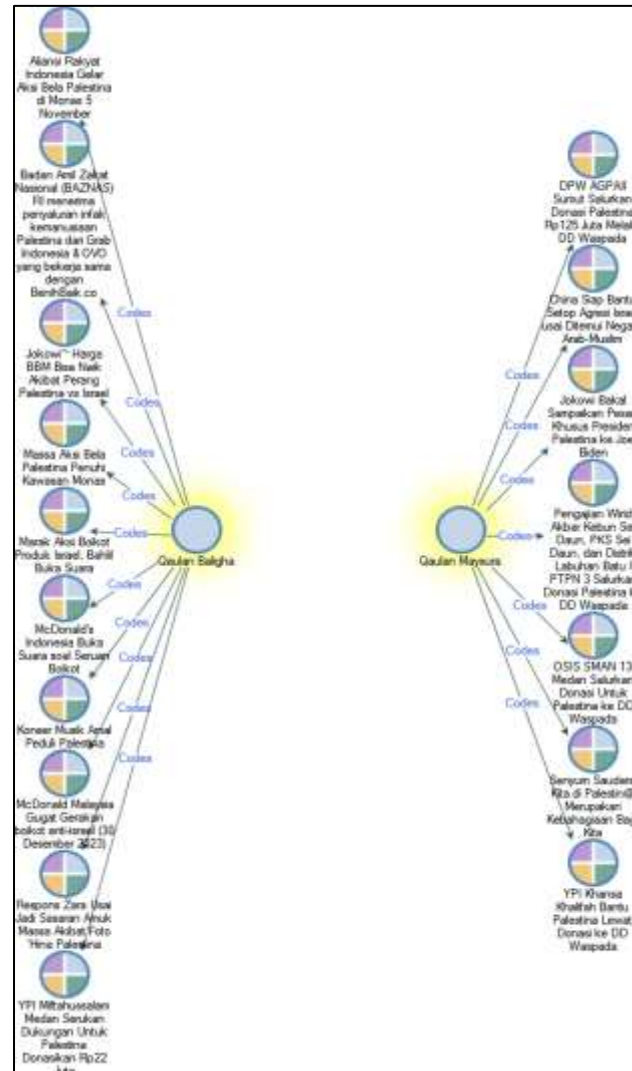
Aliansi Rakyat Indonesia Gelar Aksi Bela Palestina di Monas 5 November

Badan Amil Zakat Nasional (BAZNAS) RI menerima penyaluran infak kemanusiaan Palestina dari Grab Indonesia & OVO yang bekerja sama dengan BenihBaik.co

Jokowi~ Harga BBM Bisa Naik Akibat Perang Palestina vs Israel

Massa Aksi Bela Palestina Penuhi Kawasan Monas

Marak Aksi Boikot Produk Israel, Bahlil Buka Suara

McDonald's Indonesia Buka Suara soal Seruan Boikot

Konser Musik Amal Peduli Palestina

McDonald Malaysia Gugat Gerakan boikot anti-israel (30 Desember 2023)

Respons Zara Usai Jadi Sasaran Amuk Massa Akibat Foto 'Hina Palestina

YPI Miftahussalam Medan Serukan Dukungan Untuk Palestina Donasikan Rp22 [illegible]

Codes
Codes
Codes
Codes
Codes
Codes
Codes
Codes
Codes
Codes

Qaulan Baligha

Qaulan Maysura

Codes
Codes
Codes
Codes
Codes
Codes
Codes

DPW AGPAII Sumut Salurkan Donasi Palestina Rp125 Juta Melal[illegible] DD Waspada

China Siap Bantu Setop Agresi Israel usai Ditemui Nega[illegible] Arab-Muslim

Jokowi Bakal Sampaikan Pesan Khusus Presiden Palestina ke Joe Biden

Pengajian Wirid Akbar Kebun Se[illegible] Daun, PKS Sei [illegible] Daun, dan Distri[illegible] Labuhan Batu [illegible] PTPN 3 Salurkan Donasi Palestina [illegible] DD Waspada

OSIS SMAN 13 Medan Salurkan Donasi Untuk Palestina ke DD Waspada

Senyum Saudara Kita di Palestina Merupakan Kebahagiaan Bag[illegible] Kita

YPI Khansa Khalifah Bantu Palestina Lewat Donasi ke DD Waspada